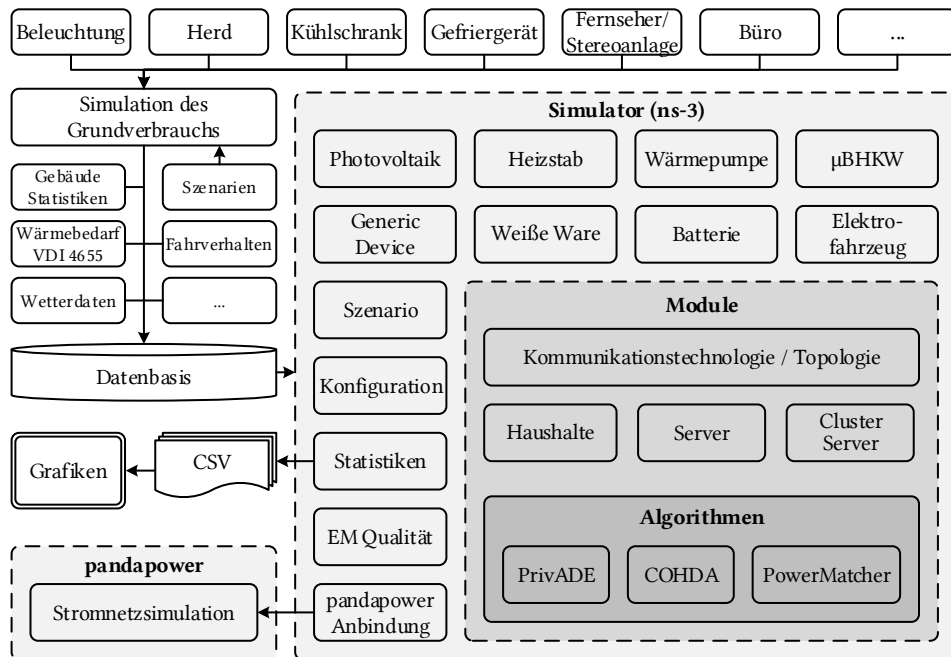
Beleuchtung
Herd
Kühlschrank
Gefriergerät
Fernseher/ Stereoanlage
Büro
...

Simulation des Grundverbrauchs
Gebäude Statistiken
Szenarien
Wärmebedarf VDI 4655
Fahrverhalten
Wetterdaten
...
Datenbasis
Grafiken
CSV

pandapower
Stromnetzsimulation

Simulator (ns-3)
Photovoltaik
Heizstab
Wärmepumpe
µBHKW
Generic Device
Weiße Ware
Batterie
Elektrofahrzeug
Szenario
Konfiguration
Statistiken
EM Qualität
pandapower Anbindung

Module
Kommunikationstechnologie / Topologie
Haushalte
Server
Cluster Server

Algorithmen
PrivADE
COHDA
PowerMatcher